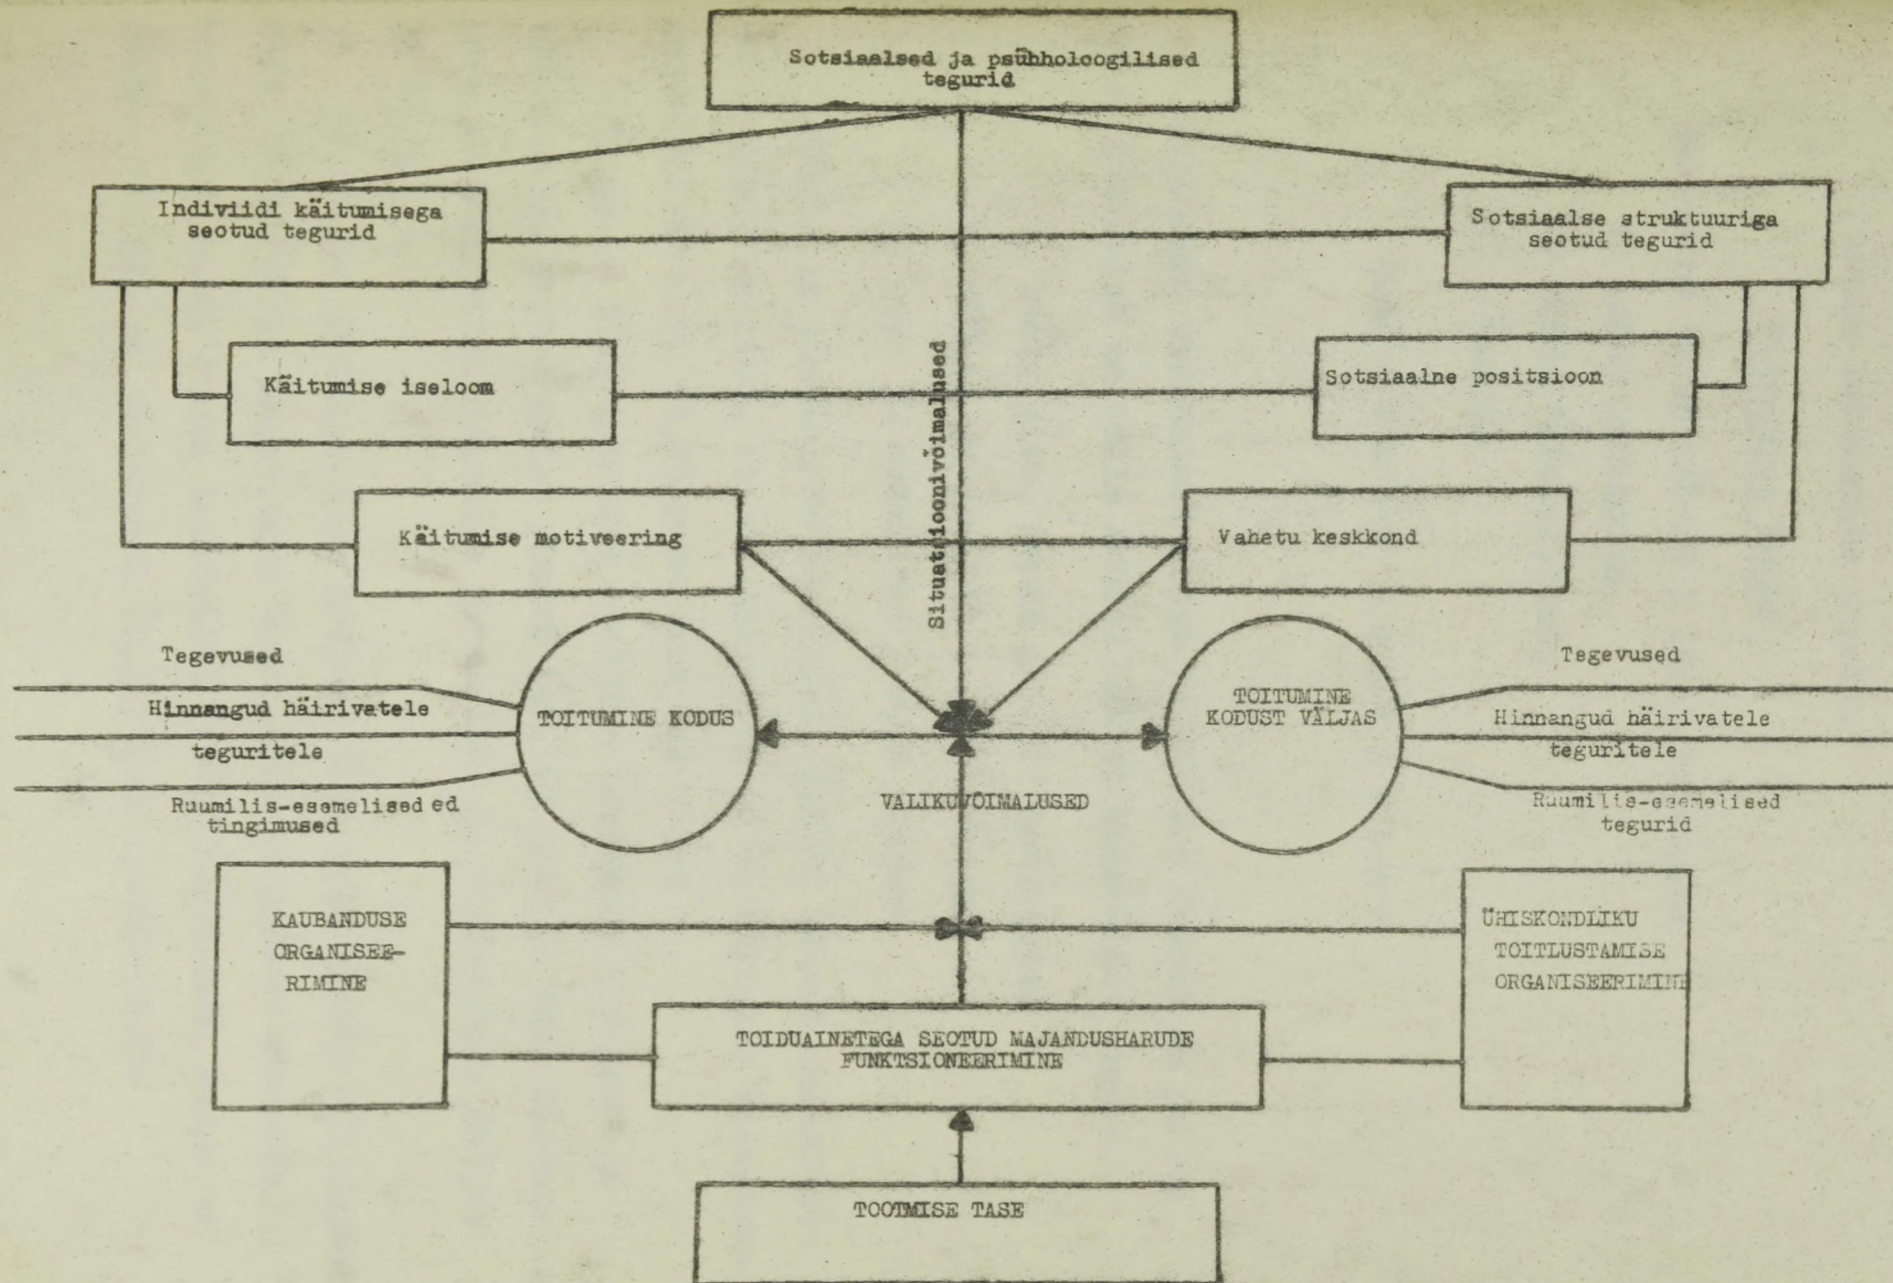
Sotsiaalsed ja psühholoogilised tegurid

Indiviidi käitumisega seotud tegurid

Sotsiaalse struktuuriga seotud tegurid

Käitumise iseloom

Sotsiaalne positsioon

Situatsioonivõimalused

Käitumise motiveering

Vahetu keskkond

Tegevused

Hinnangud häirivatele teguritele

Ruumilis-esemelised ed tingimused

TOITUMINE KODUS

VALIKUVÕIMALUSED

TOITUMINE KODUST VÄLJAS

Tegevused

Hinnangud häirivatele teguritele

Ruumilis-esemelised tegurid

KAUBANDUSE ORGANISEERIMINE

ÜHISKONDLIKU TOITLUSTAMISE ORGANISEERIMINE

TOIDUAINETEGA SEOTUD MAJANDUSHARUDE FUNKTSIONEERIMINE

TOOTMISE TASE